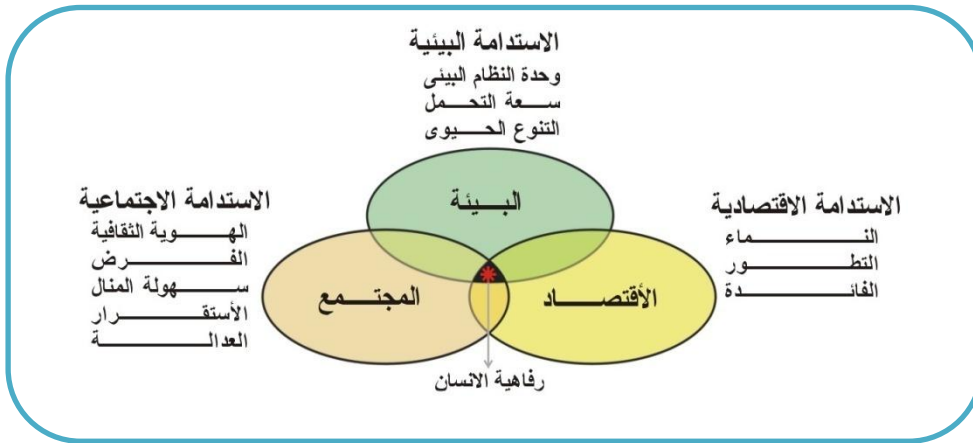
الاستدامة البيئية
وحدة النظام البيئى
سـعة التحـمل
التنوع الحـيوى

الاستدامة الاجتماعية
الهـوية الثقافية
الفـرص
سـهولة المنال
الأستقـرار
العدالـة

البـيئة

المجتـمع

الأقتصـاد

الاستدامة الاقتصادية
النـماء
التطـور
الفائـدة

رفاهية الانسان